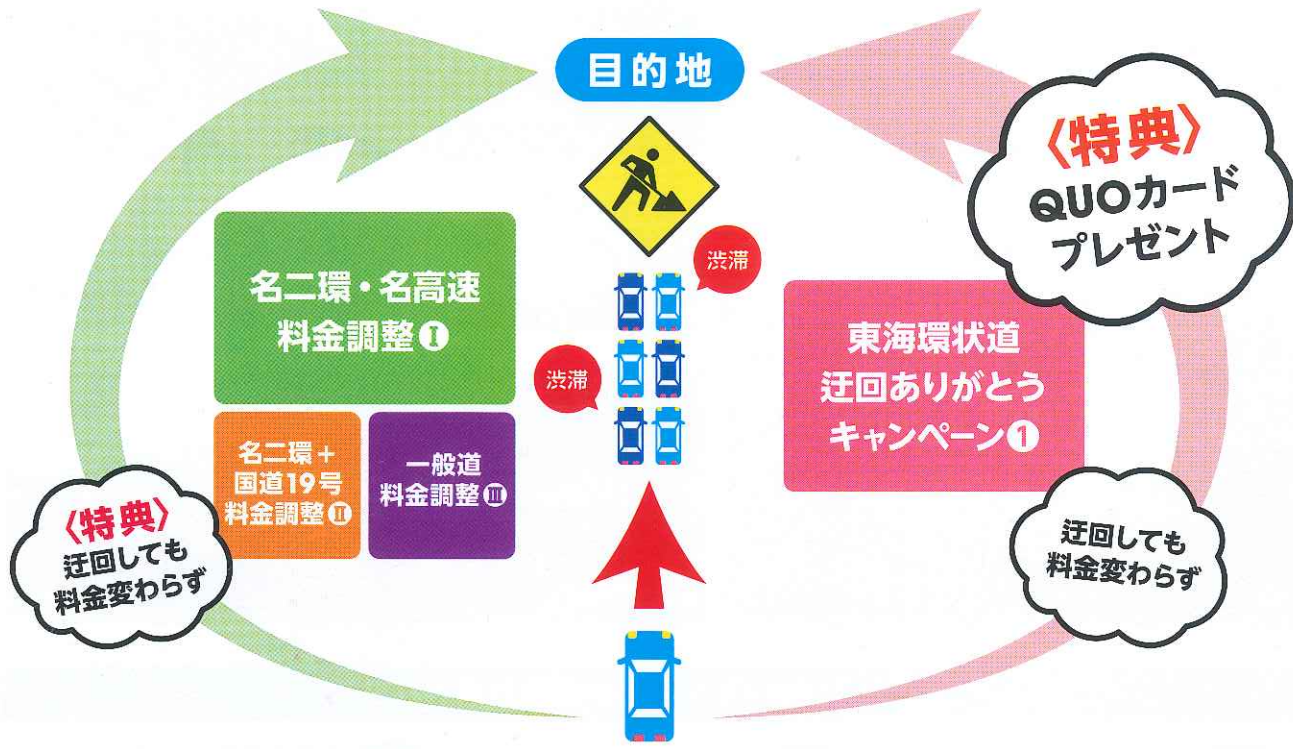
目的地

〈特典〉
QUOカード
プレゼント

渋滞

名二環・名高速
料金調整Ⅰ

渋滞

東海環状道
迂回ありがとう
キャンペーン①

名二環＋
国道19号
料金調整Ⅱ

一般道
料金調整Ⅲ

〈特典〉
迂回しても
料金変わらず

迂回しても
料金変わらず